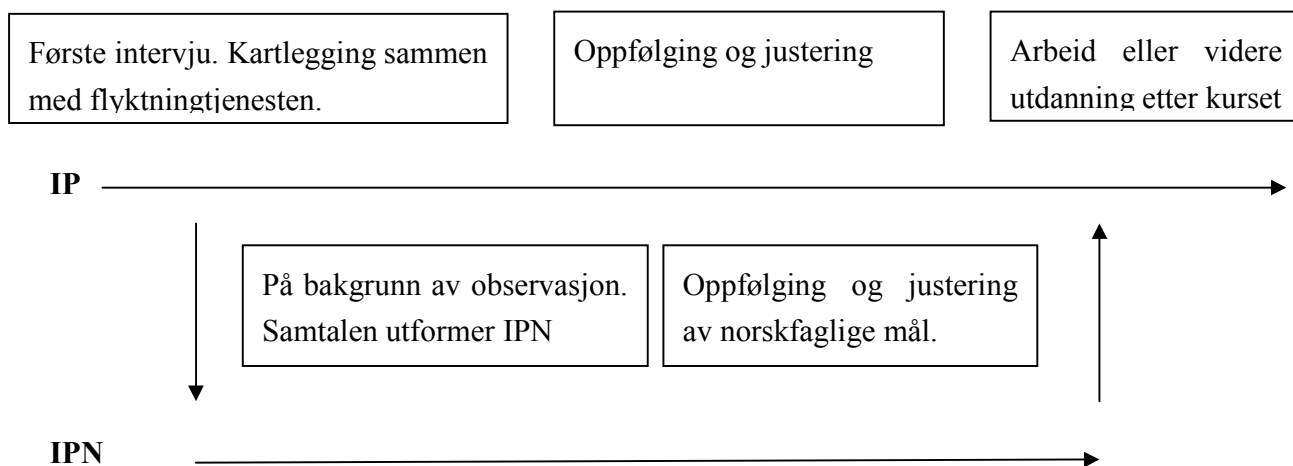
Første intervju. Kartlegging sammen med flyktningtjenesten.

Oppfølging og justering

Arbeid eller videre utdanning etter kurset

IP

På bakgrunn av observasjon. Samtalen utformer IPN

Oppfølging og justering av norskfaglige mål.

IPN